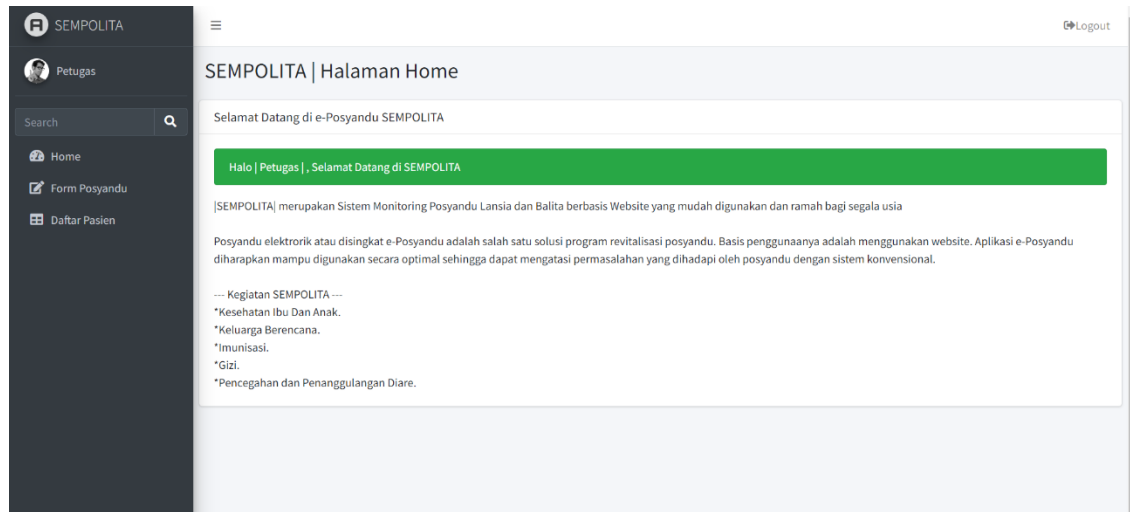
SEMPOLITA

Petugas

Search

Home

Form Posyandu

Daftar Pasien

≡

Logout

SEMPOLITA | Halaman Home

Selamat Datang di e-Posyandu SEMPOLITA

Halo | Petugas | , Selamat Datang di SEMPOLITA

|SEMPOLITA| merupakan Sistem Monitoring Posyandu Lansia dan Balita berbasis Website yang mudah digunakan dan ramah bagi segala usia

Posyandu elektrorik atau disingkat e-Posyandu adalah salah satu solusi program revitalisasi posyandu. Basis penggunaanya adalah menggunakan website. Aplikasi e-Posyandu diharapkan mampu digunakan secara optimal sehingga dapat mengatasi permasalahan yang dihadapi oleh posyandu dengan sistem konvensional.

--- Kegiatan SEMPOLITA ---
*Kesehatan Ibu Dan Anak.
*Keluarga Berencana.
*Imunisasi.
*Gizi.
*Pencegahan dan Penanggulangan Diare.